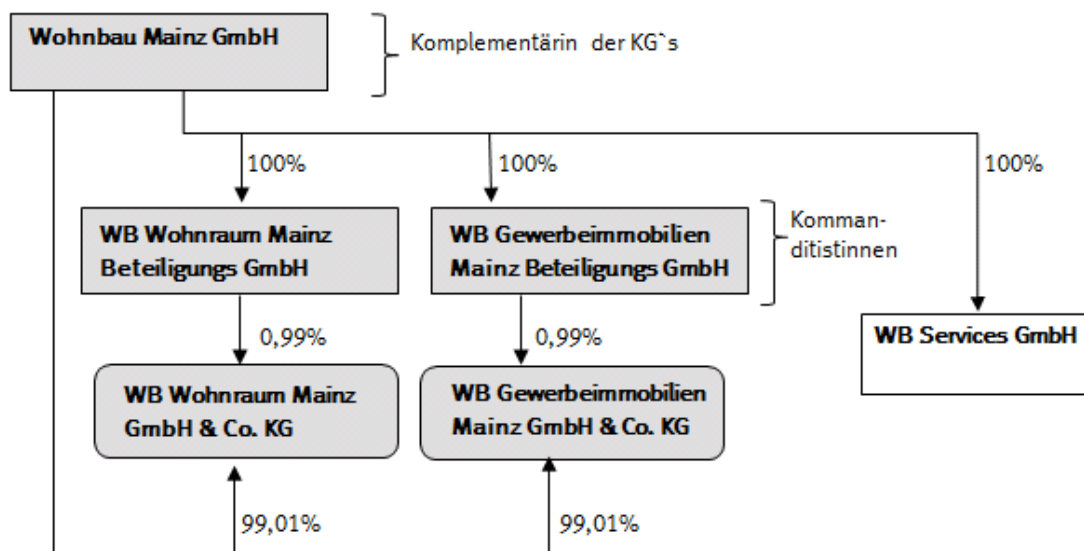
Wohnbau Mainz GmbH

Komplementärin der KG`s

100%

100%

100%

WB Wohnraum Mainz Beteiligungs GmbH

WB Gewerbeimmobilien Mainz Beteiligungs GmbH

Kommanditistinnen

WB Services GmbH

0,99%

0,99%

WB Wohnraum Mainz GmbH & Co. KG

WB Gewerbeimmobilien Mainz GmbH & Co. KG

99,01%

99,01%